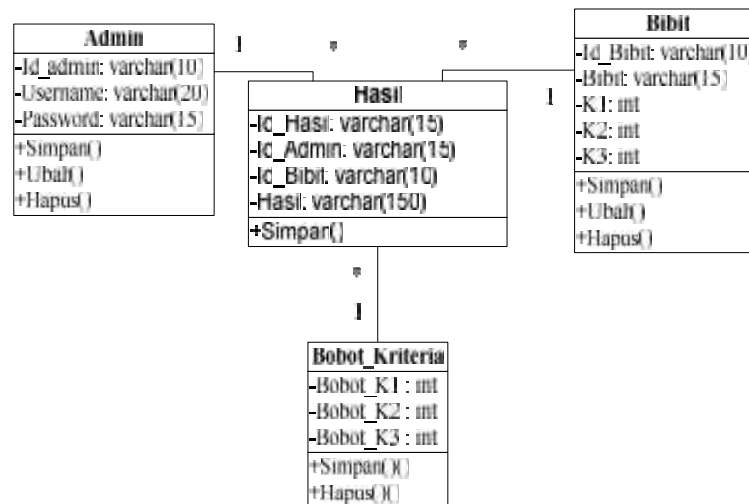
Admin
-Id_admin: varchar(10)
-Username: varchar(20)
-Password: varchar(15)
+Simpan()
+Ubah()
+Hapus()

1

*

*

Bibit
-Id_Bibit: varchar(10)
-Bibit: varchar(15)
-K1: int
-K2: int
-K3: int
+Simpan()
+Ubah()
+Hapus()

1

Hasil
-Id_Hasil: varchar(15)
-Id_Admin: varchar(15)
-Id_Bibit: varchar(10)
-Hasil: varchar(150)
+Simpan()

*

1

Bobot_Kriteria
-Bobot_K1 : int
-Bobot_K2 : int
-Bobot_K3 : int
+Simpan()()
+Hapus()()